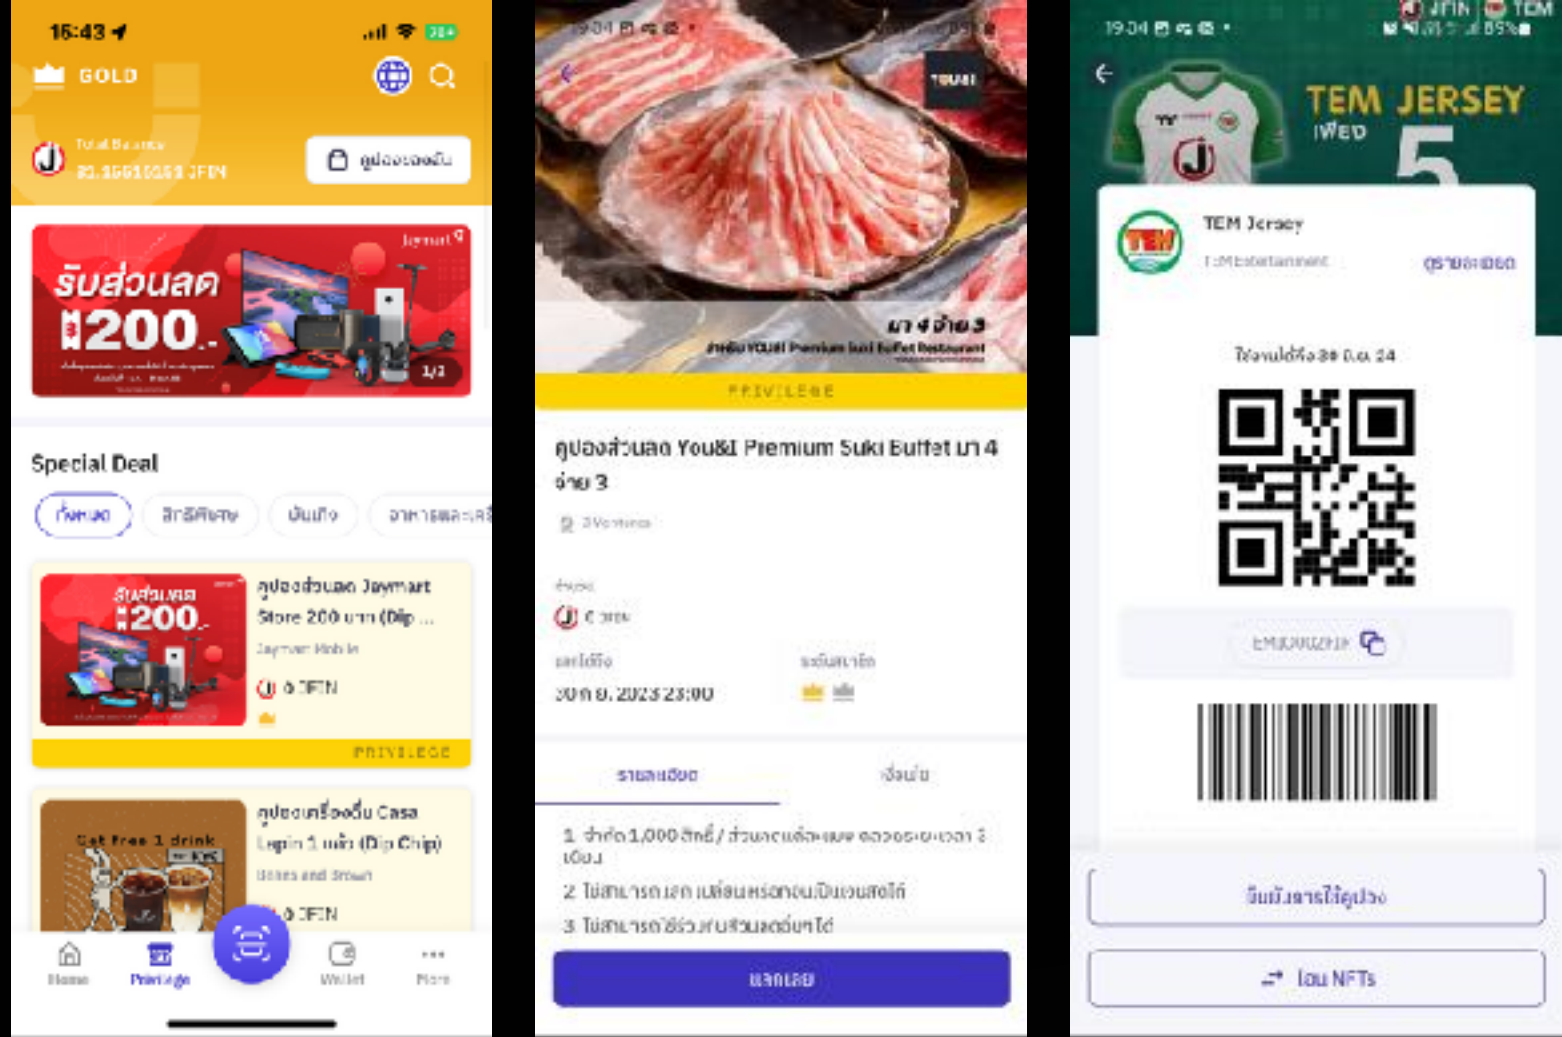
16:43

GOLD

Total Balance
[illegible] JFIN

คูปองของฉัน

Jaymart

รับส่วนลด
฿200.-

1/3

Special Deal

ทั้งหมด
สิทธิพิเศษ
บันเทิง
อาหารและเครื่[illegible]

รับส่วนลด
฿200.-

คูปองส่วนลด Jaymart Store 200 บาท (Dip ...
Jaymart Mobile
0 JFIN

PRIVILEGE

Get Free 1 drink

คูปองเครื่องดื่ม Casa Lapin 1 แก้ว (Dip Chip)
Beans and Brown
0 JFIN

Home
Privilege
Wallet
More

19:04

YOU&I

มา 4 จ่าย 3
สำหรับ YOU&I Premium Suki Buffet Restaurant

PRIVILEGE

คูปองส่วนลด You&I Premium Suki Buffet มา 4 จ่าย 3

3 Vendors

ราคา
0 JFIN

แลกได้ถึง
30 ก.ย. 2023 23:00

ระดับสมาชิก

รายละเอียด
เงื่อนไข

1. จำกัด 1,000 สิทธิ์ / ส่วนลดแล้วตามเพจ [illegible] 3 เดือน
2. ไม่สามารถแลก เปลี่ยนหรือทอนเป็นเงินสดได้
3. ไม่สามารถใช้ร่วมกับส่วนลดอื่นๆได้

แลกเลย

19:04
JFIN TEM
89%

TEM JERSEY
เฟส
5

TEM Jersey
T:M Entertainment
ดูรายละเอียด

ใช้งานได้ถึง 30 ก.ย. 24

EM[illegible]

ยืนยันการใช้คูปอง

โอน NFTs